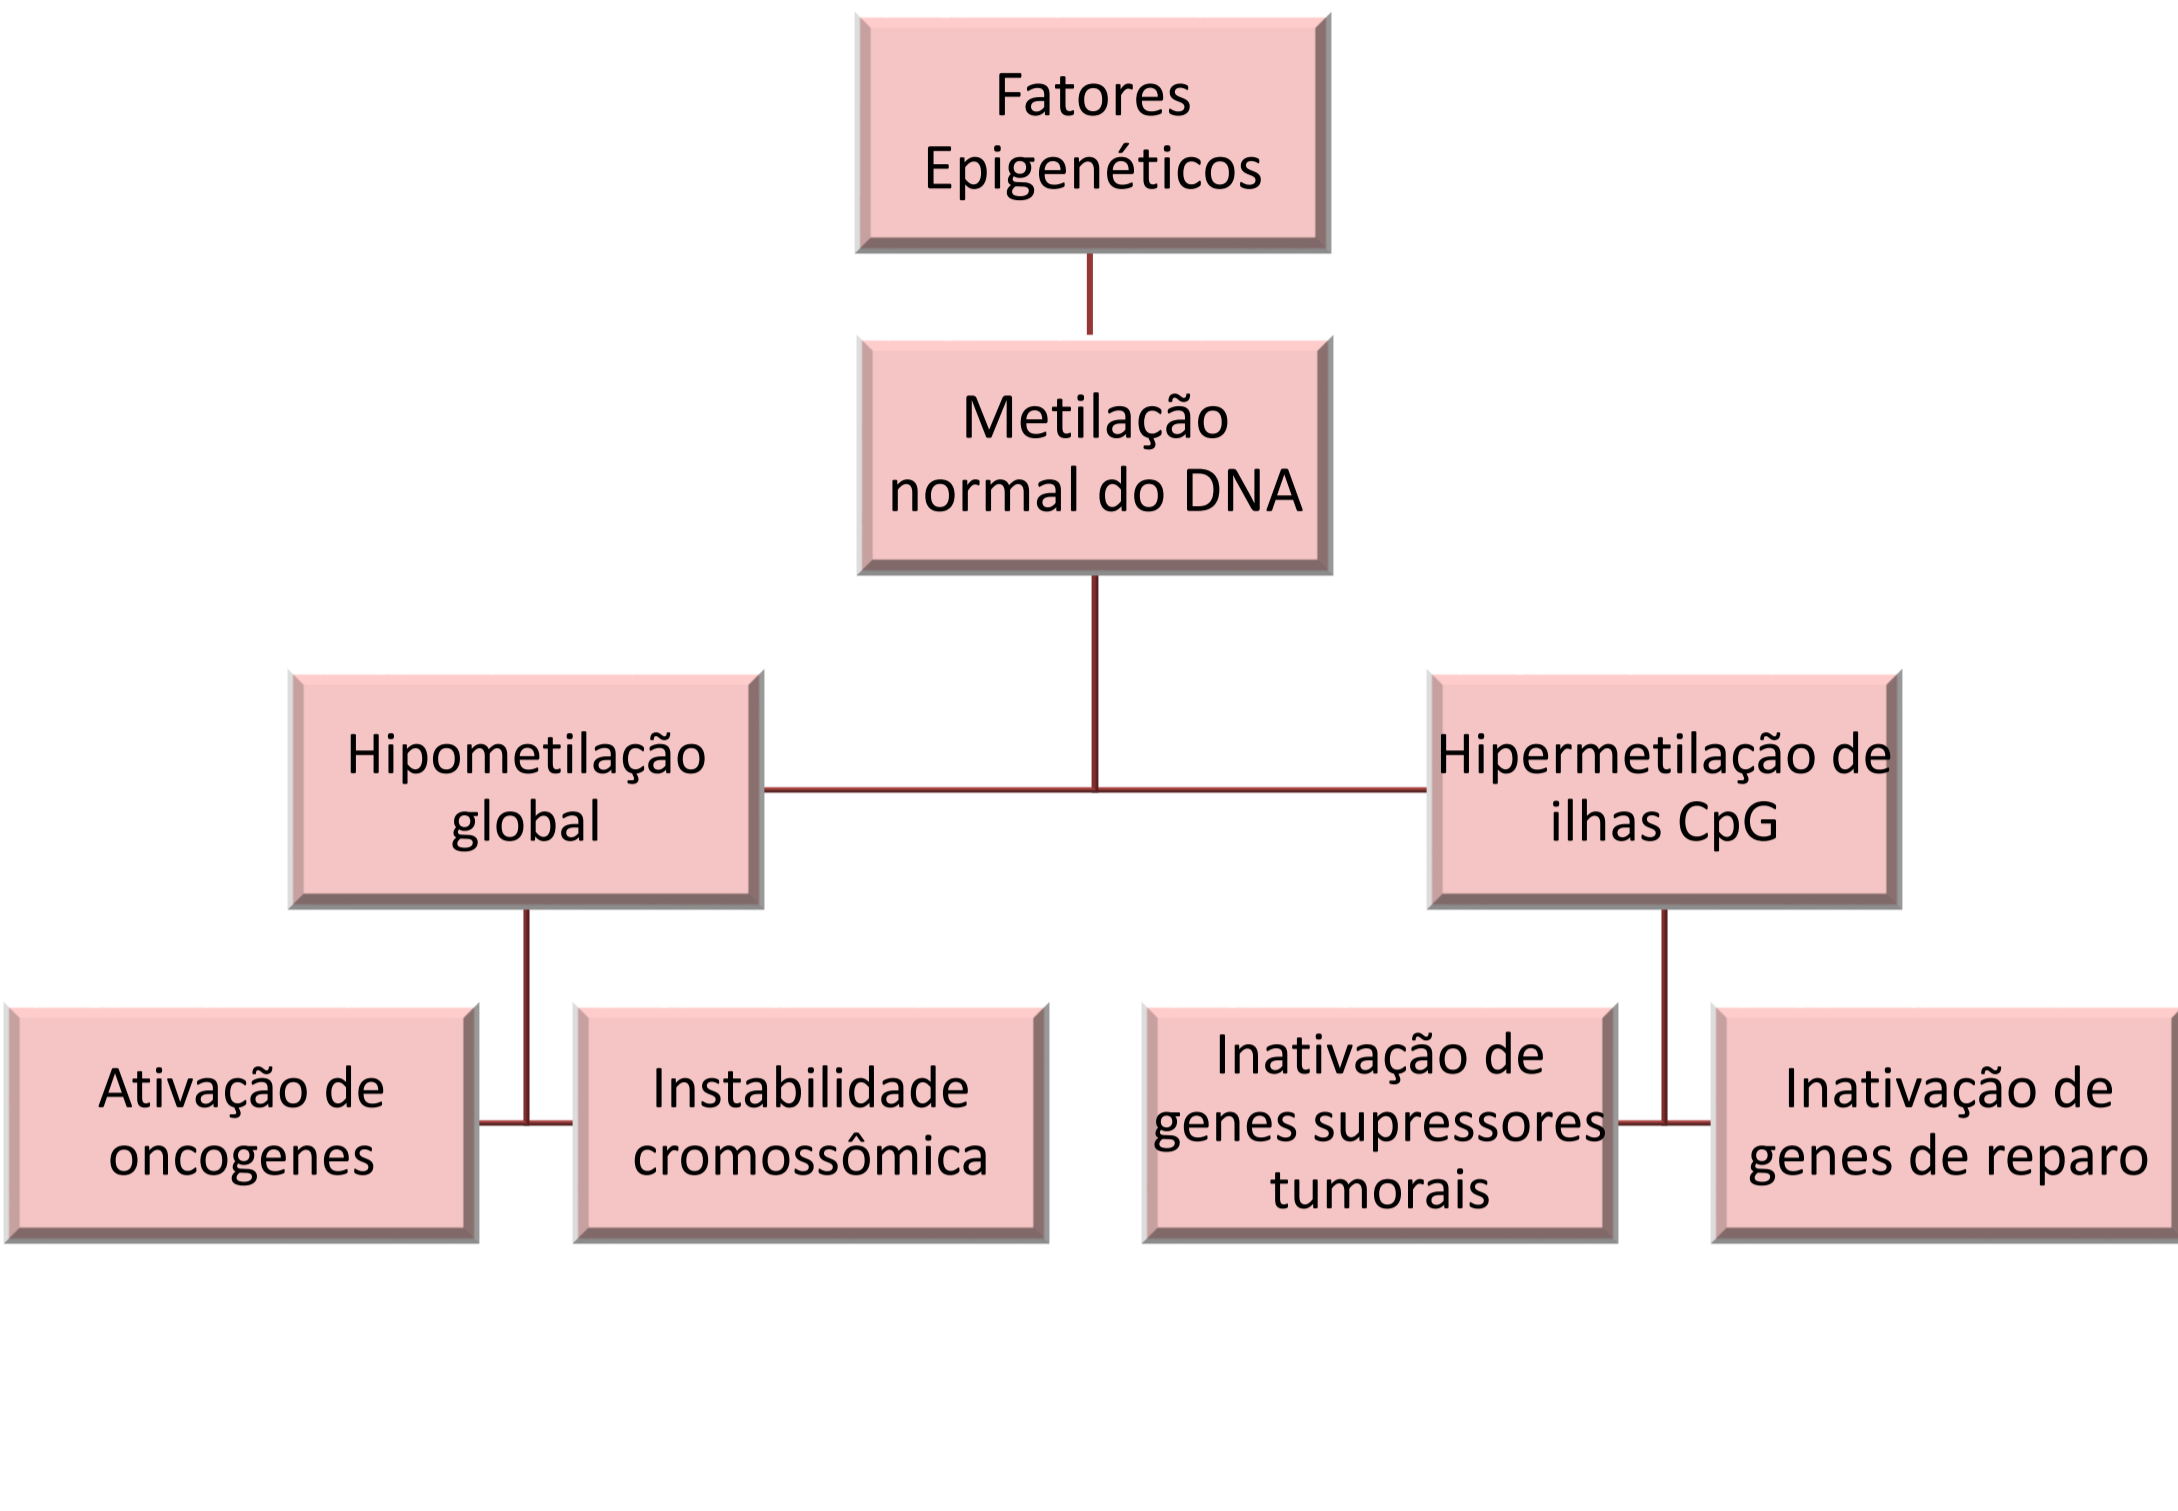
Fatores Epigenéticos

Metilação normal do DNA

Hipometilação global

Hipermetilação de ilhas CpG

Ativação de oncogenes

Instabilidade cromossômica

Inativação de genes supressores tumorais

Inativação de genes de reparo